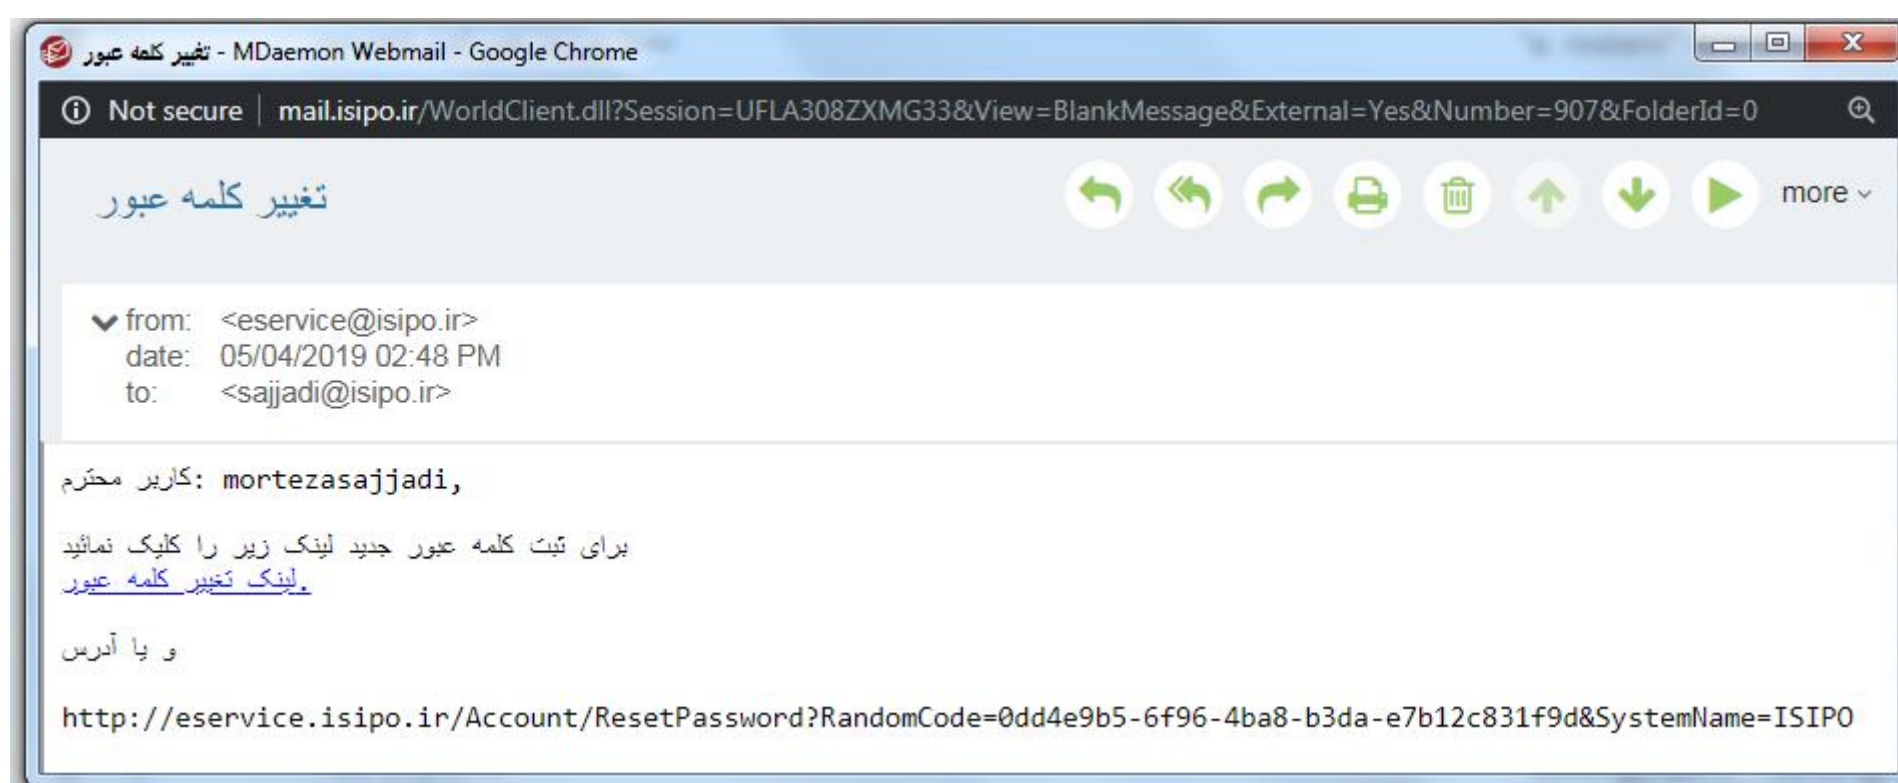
تغییر کلمه عبور - MDaemon Webmail - Google Chrome

Not secure | mail.isipo.ir/WorldClient.dll?Session=UFLA308ZXMG33&View=BlankMessage&External=Yes&Number=907&FolderId=0

تغییر کلمه عبور

more

from: <eservice@isipo.ir>
date: 05/04/2019 02:48 PM
to: <sajjadi@isipo.ir>

کاربر محترم: mortezasajjadi,

برای ثبت کلمه عبور جدید لینک زیر را کلیک نمائید
لینک تغییر کلمه عبور.

و یا آدرس

http://eservice.isipo.ir/Account/ResetPassword?RandomCode=0dd4e9b5-6f96-4ba8-b3da-e7b12c831f9d&SystemName=ISIPO